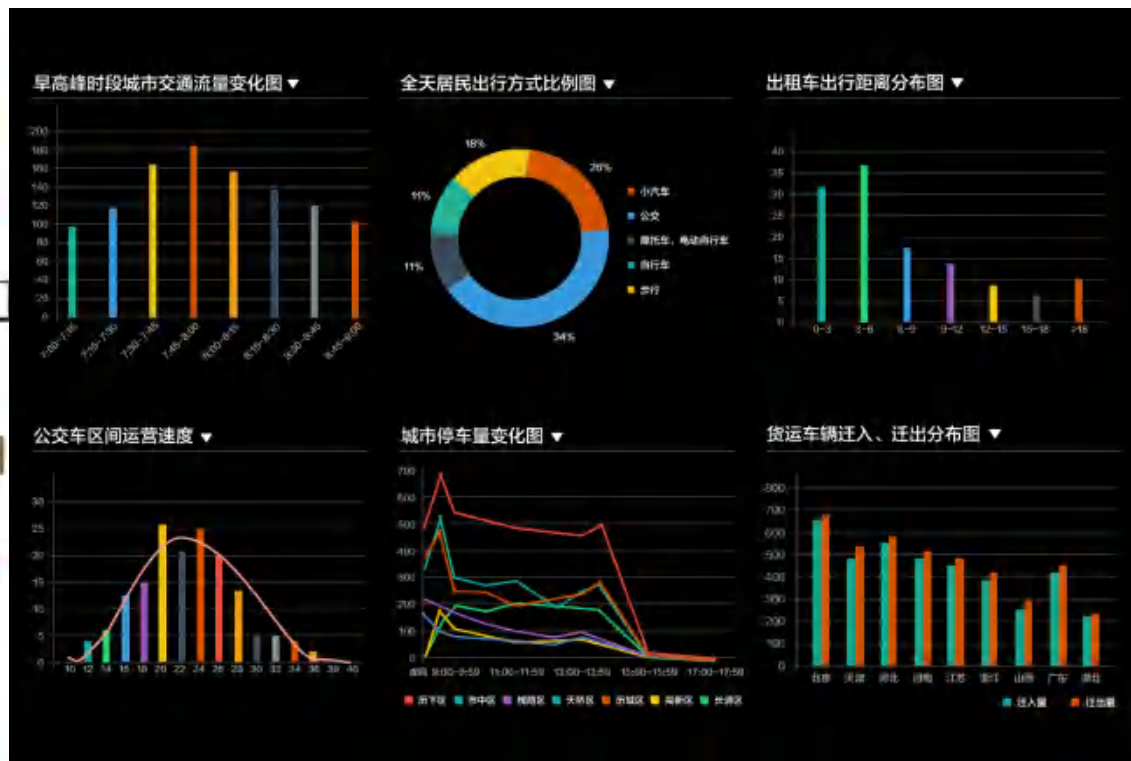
早高峰时段城市交通流量变化图 ▼

200
180
160
140
120
100
80
60
40
20
0

7:00~7:15
7:15~7:30
7:30~7:45
7:45~8:00
8:00~8:15
8:15~8:30
8:30~8:45
8:45~9:00

全天居民出行方式比例图 ▼

18%
26%
11%
11%
34%

小汽车
公交
摩托车、电动自行车
自行车
步行

出租车出行距离分布图 ▼

40
35
30
25
20
15
10
5
0

0~3
3~6
6~9
9~12
12~15
15~18
>18

公交车区间运营速度 ▼

30
25
20
15
10
5
0

10
12
14
16
18
20
22
24
26
28
30
32
34
36
38
40

城市停车量变化图 ▼

700
600
500
400
300
200
100
0

凌晨
9:00~9:59
11:00~11:59
13:00~13:59
15:00~15:59
17:00~17:59

历下区
市中区
槐荫区
天桥区
历城区
高新区
长清区

货运车辆迁入、迁出分布图 ▼

800
700
600
500
400
300
200
100
0

北京
天津
河北
河南
江苏
浙江
山西
广东
湖北

迁入量
迁出量